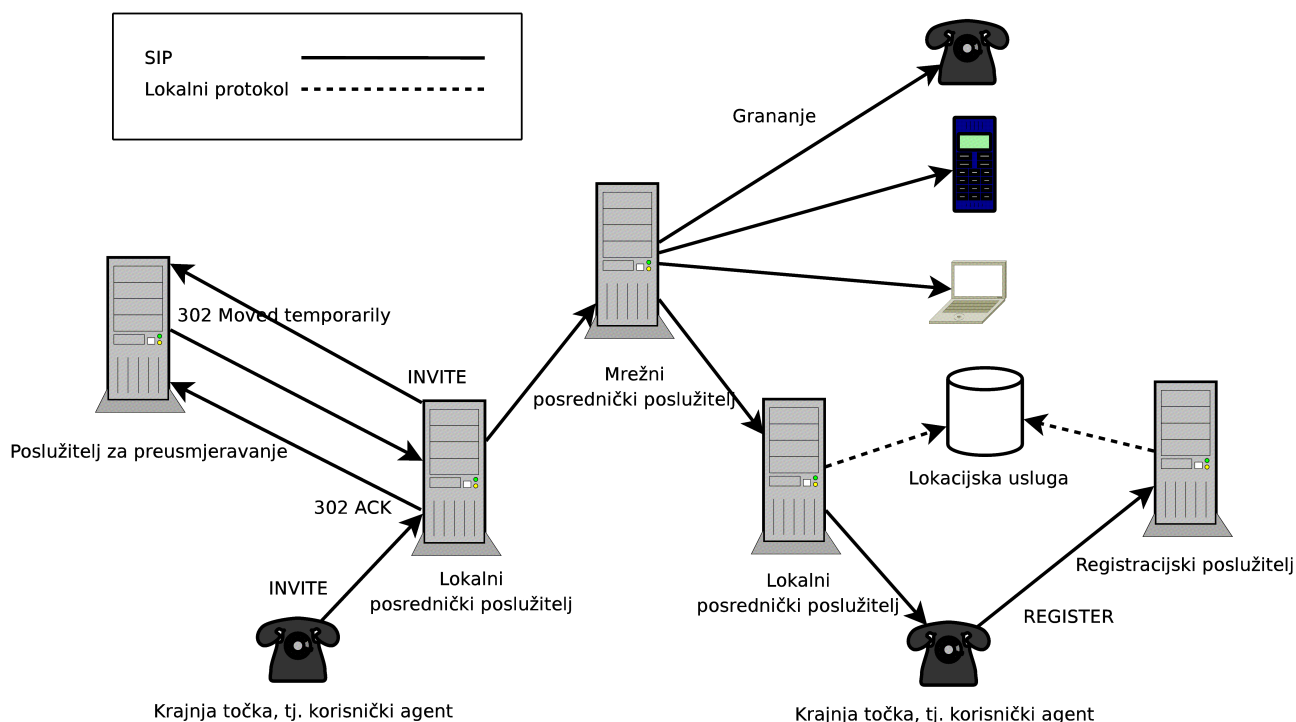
SIP
Lokalni protokol

Grananje

302 Moved temporarily

INVITE

Mrežni posrednički poslužitelj

Poslužitelj za preusmjeravanje

Lokacijska usluga

302 ACK

INVITE

Lokalni posrednički poslužitelj

Lokalni posrednički poslužitelj

Registracijski poslužitelj

REGISTER

Krajnja točka, tj. korisnički agent

Krajnja točka, tj. korisnički agent